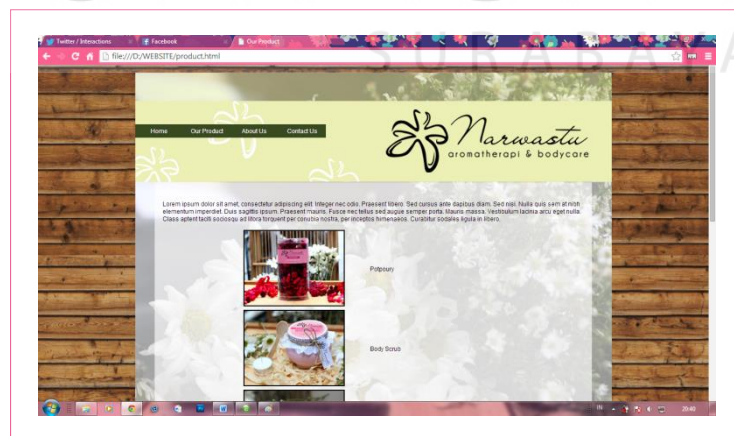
Twitter / Interactions

Facebook

Our Product

file:///D:/WEBSITE/product.html

SURABAYA

Home Our Product About Us Contact Us

Narwastu
aromatherapi & bodycare

Lorem ipsum dolor sit amet, consectetur adipiscing elit. Integer nec odio. Praesent libero. Sed cursus ante dapibus diam. Sed nisi. Nulla quis sem at nibh elementum imperdiet. Duis sagittis ipsum. Praesent mauris. Fusce nec tellus sed augue semper porta. Mauris massa. Vestibulum lacinia arcu eget nulla. Class aptent taciti sociosqu ad litora torquent per conubia nostra, per inceptos himenaeos. Curabitur sodales ligula in libero.

Potpoury

Body Scrub

20:40